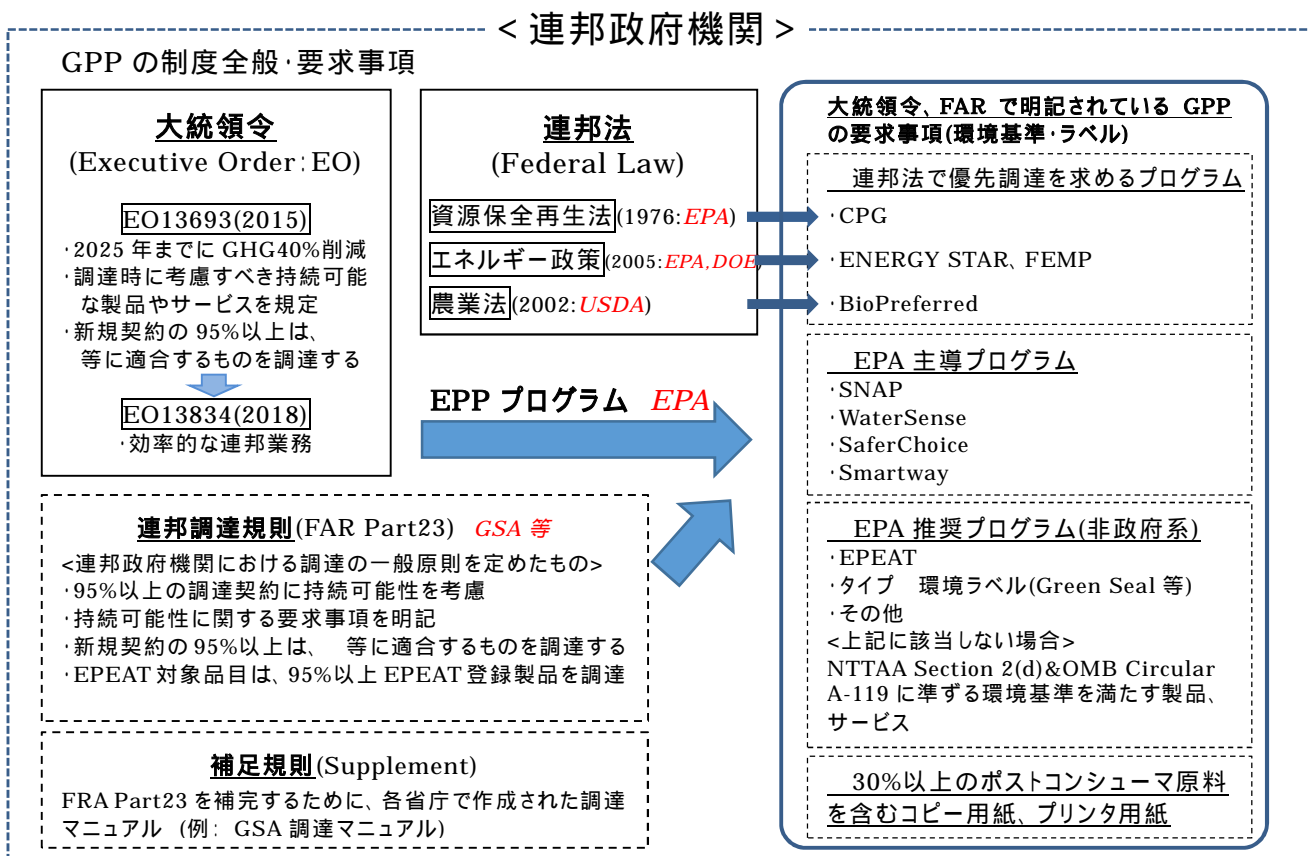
< 連邦政府機関 >

GPP の制度全般･要求事項

大統領令
(Executive Order：EO)

EO13693(2015)
･2025 年までに GHG40%削減
･調達時に考慮すべき持続可能な製品やサービスを規定
･新規契約の 95%以上は、等に適合するものを調達する

EO13834(2018)
･効率的な連邦業務

連邦法
(Federal Law)

資源保全再生法(1976:EPA)
エネルギー政策(2005:EPA,DOE)
農業法(2002:USDA)

EPP プログラム EPA

連邦調達規則(FAR Part23) GSA 等
<連邦政府機関における調達の一般原則を定めたもの>
･95%以上の調達契約に持続可能性を考慮
･持続可能性に関する要求事項を明記
･新規契約の 95%以上は、 等に適合するものを調達する
･EPEAT 対象品目は、95%以上 EPEAT 登録製品を調達

補足規則(Supplement)
FRA Part23 を補完するために、各省庁で作成された調達マニュアル（例： GSA 調達マニュアル）

大統領令、FAR で明記されている GPP の要求事項(環境基準･ラベル)

連邦法で優先調達を求めるプログラム
･CPG
･ENERGY STAR、FEMP
･BioPreferred

EPA 主導プログラム
･SNAP
･WaterSense
･SaferChoice
･Smartway

EPA 推奨プログラム(非政府系)
･EPEAT
･タイプ　環境ラベル(Green Seal 等)
･その他
<上記に該当しない場合>
NTTAA Section 2(d)&OMB Circular A-119 に準ずる環境基準を満たす製品、サービス

30%以上のポストコンシューマ原料を含むコピー用紙、プリンタ用紙